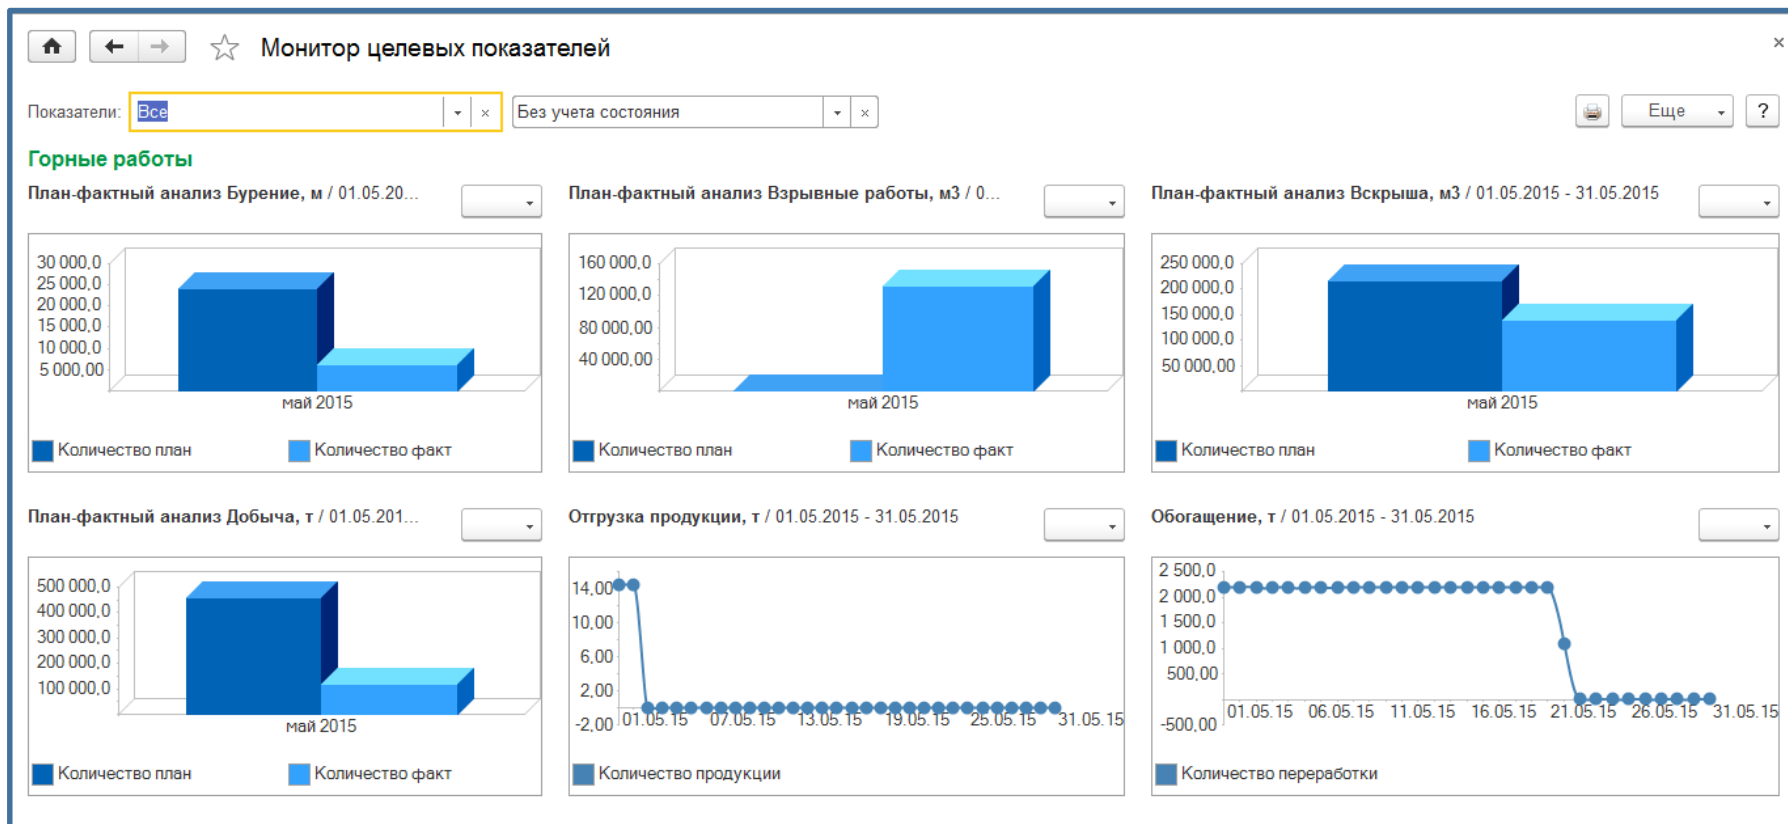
Монитор целевых показателей

×

Показатели: Все × Без учета состояния ×

Еще ?

Горные работы

План-фактный анализ Бурение, м / 01.05.20...

30 000,0
25 000,0
20 000,0
15 000,0
10 000,0
5 000,00

май 2015

Количество план Количество факт

План-фактный анализ Взрывные работы, м3 / 0...

160 000,0
120 000,0
80 000,00
40 000,00

май 2015

Количество план Количество факт

План-фактный анализ Вскрыша, м3 / 01.05.2015 - 31.05.2015

250 000,0
200 000,0
150 000,0
100 000,0
50 000,00

май 2015

Количество план Количество факт

План-фактный анализ Добыча, т / 01.05.201...

500 000,0
400 000,0
300 000,0
200 000,0
100 000,0

май 2015

Количество план Количество факт

Отгрузка продукции, т / 01.05.2015 - 31.05.2015

14,00
10,00
6,00
2,00
-2,00

01.05.15 07.05.15 13.05.15 19.05.15 25.05.15 31.05.15

Количество продукции

Обогащение, т / 01.05.2015 - 31.05.2015

2 500,0
2 000,0
1 500,0
1 000,0
500,00
-500,00

01.05.15 06.05.15 11.05.15 16.05.15 21.05.15 26.05.15 31.05.15

Количество переработки